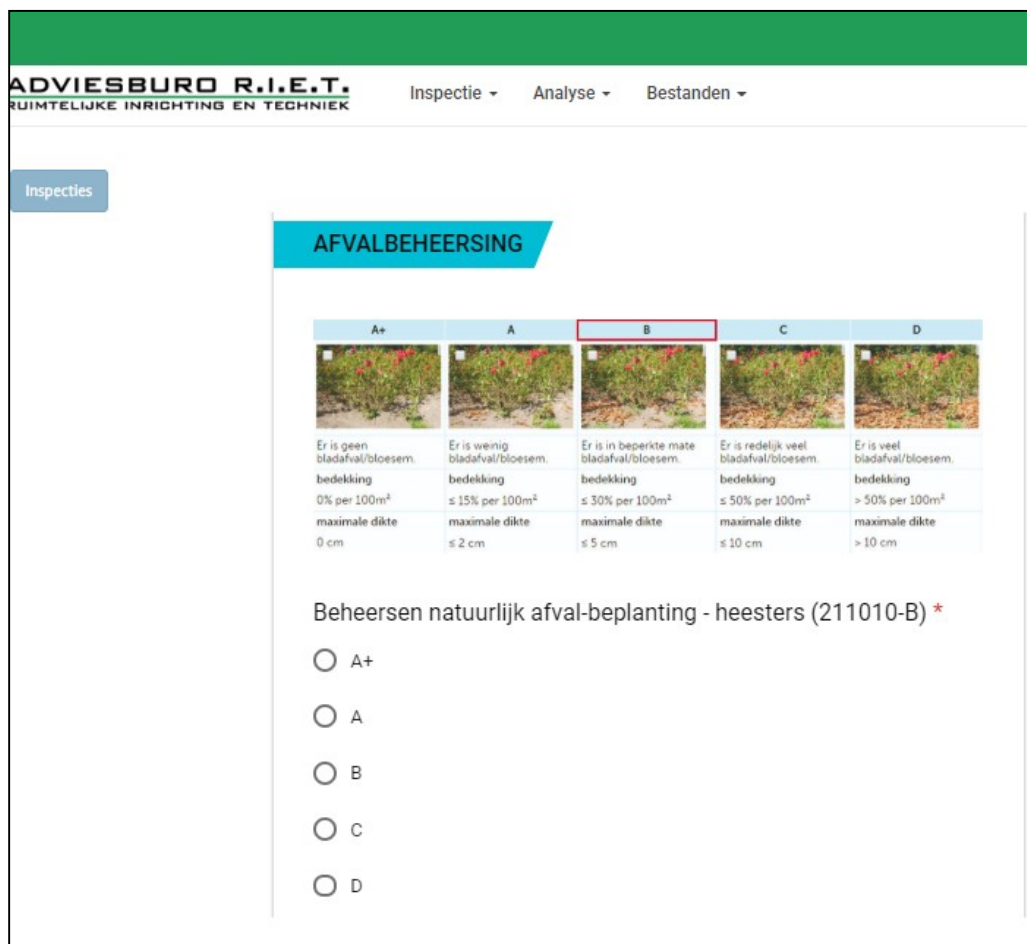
ADVIESBURO R.I.E.T.
RUIMTELIJKE INRICHTING EN TECHNIEK

Inspectie ▾ Analyse ▾ Bestanden ▾

Inspecties

AFVALBEHEERSING

| A+ | A | B | C | D |
|---|---|---|---|---|
| Er is geen bladafval/bloesem. | Er is weinig bladafval/bloesem. | Er is in beperkte mate bladafval/bloesem. | Er is redelijk veel bladafval/bloesem. | Er is veel bladafval/bloesem. |
| bedekking | bedekking | bedekking | bedekking | bedekking |
| 0% per 100m² | ≤ 15% per 100m² | ≤ 30% per 100m² | ≤ 50% per 100m² | > 50% per 100m² |
| maximale dikte | maximale dikte | maximale dikte | maximale dikte | maximale dikte |
| 0 cm | ≤ 2 cm | ≤ 5 cm | ≤ 10 cm | > 10 cm |

Beheersen natuurlijk afval-beplanting - heesters (211010-B) *

A+

A

B

C

D